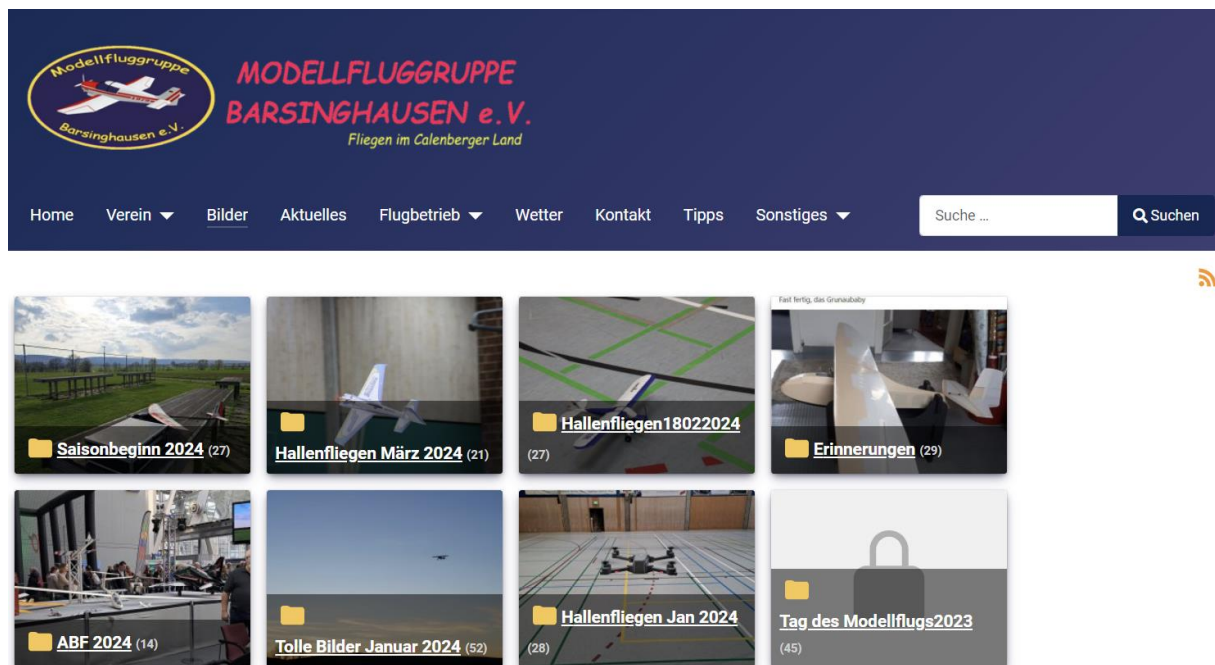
Modellfluggruppe
Barsinghausen e.V.

MODELLFLUGGRUPPE BARSINGHAUSEN e.V.
Fliegen im Calenberger Land

Home
Verein
Bilder
Aktuelles
Flugbetrieb
Wetter
Kontakt
Tipps
Sonstiges

Suche …
Suchen

Saisonbeginn 2024 (27)

Hallenfliegen März 2024 (21)

Hallenfliegen18022024 (27)

Fast fertig, das Grunaubaby
Erinnerungen (29)

ABF 2024 (14)

Tolle Bilder Januar 2024 (52)

Hallenfliegen Jan 2024 (28)

Tag des Modellflugs2023 (45)